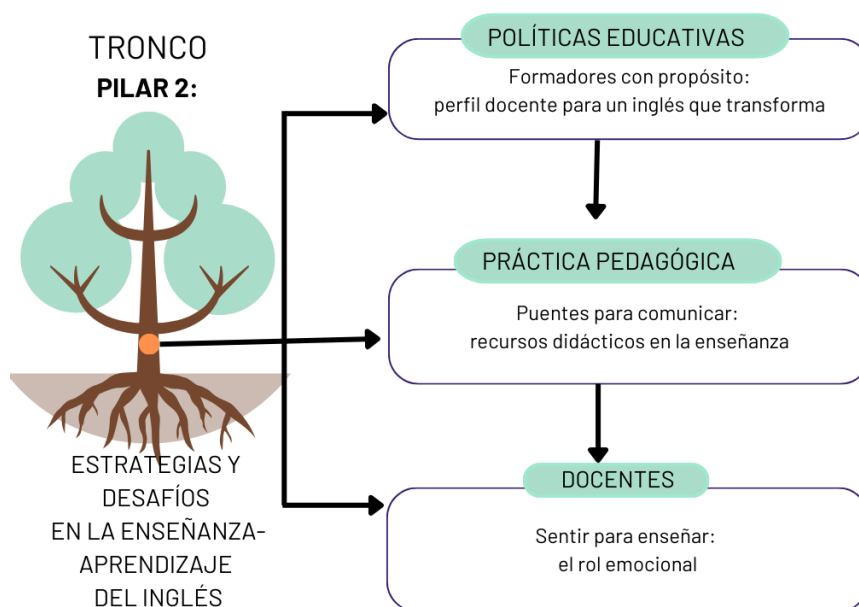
TRONCO
PILAR 2:

ESTRATEGIAS Y DESAFÍOS EN LA ENSEÑANZA-APRENDIZAJE DEL INGLÉS

POLÍTICAS EDUCATIVAS
Formadores con propósito: perfil docente para un inglés que transforma

PRÁCTICA PEDAGÓGICA
Puentes para comunicar: recursos didácticos en la enseñanza

DOCENTES
Sentir para enseñar: el rol emocional